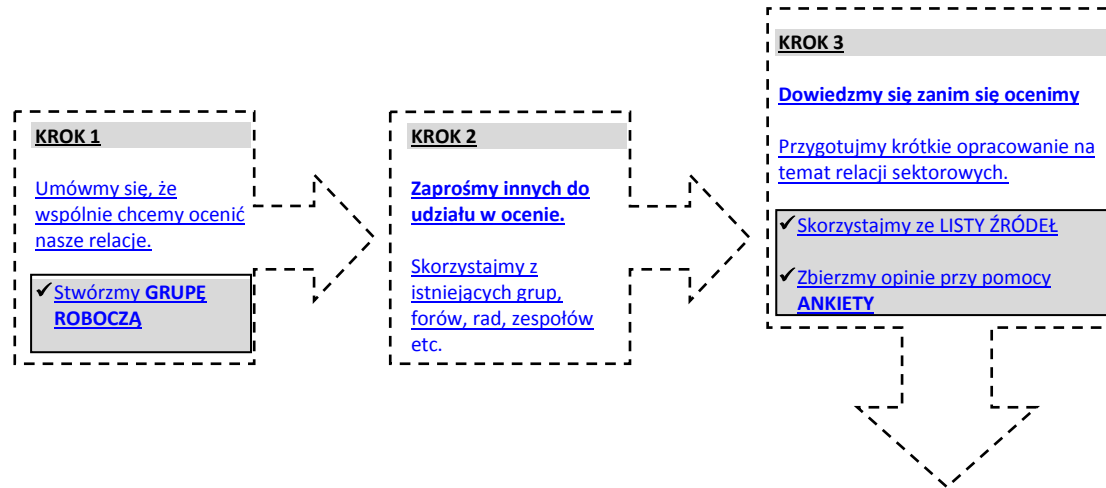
KROK 1

Umówmy się, że wspólnie chcemy ocenić nasze relacje.

✓Stwórzmy GRUPĘ ROBOCZĄ

KROK 2

Zaprośmy innych do udziału w ocenie.

Skorzystajmy z istniejących grup, forów, rad, zespołów etc.

KROK 3

Dowiedzmy się zanim się ocenimy

Przygotujmy krótkie opracowanie na temat relacji sektorowych.

✓Skorzystajmy ze LISTY ŹRÓDEŁ

✓Zbierzmy opinie przy pomocy ANKIETY